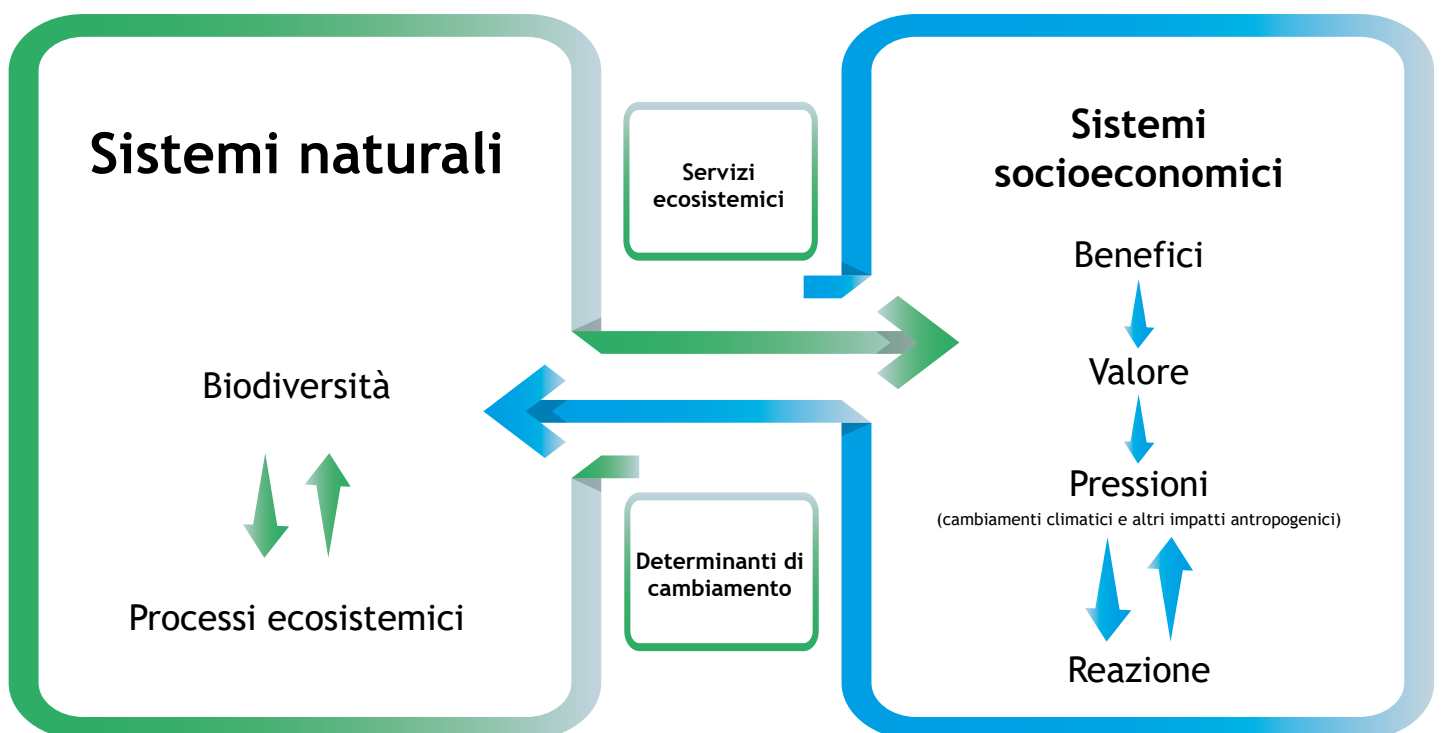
Sistemi naturali

Servizi ecosistemici

Sistemi socioeconomici

Benefici

Valore

Pressioni
(cambiamenti climatici e altri impatti antropogenici)

Reazione

Biodiversità

Processi ecosistemici

Determinanti di cambiamento